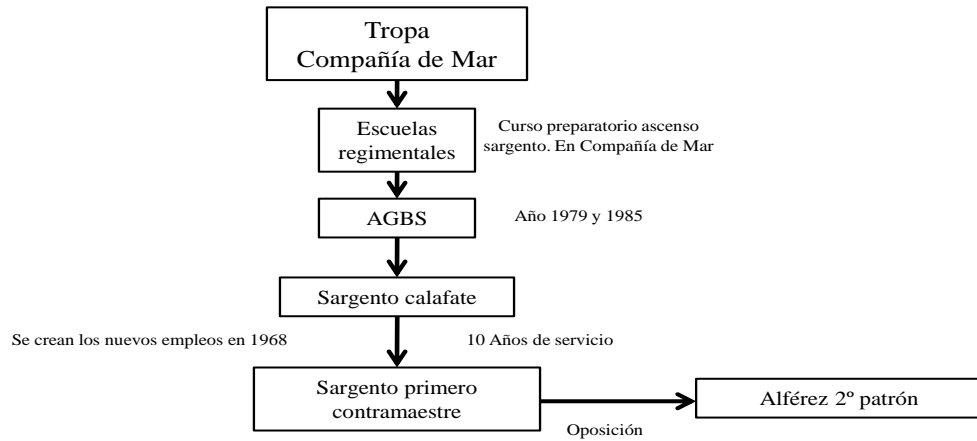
Tropa
Compañía de Mar

Escuelas regimentales

Curso preparatorio ascenso sargento. En Compañía de Mar

AGBS

Año 1979 y 1985

Sargento calafate

Se crean los nuevos empleos en 1968

10 Años de servicio

Sargento primero contramaestre

Oposición

Alférez 2º patrón